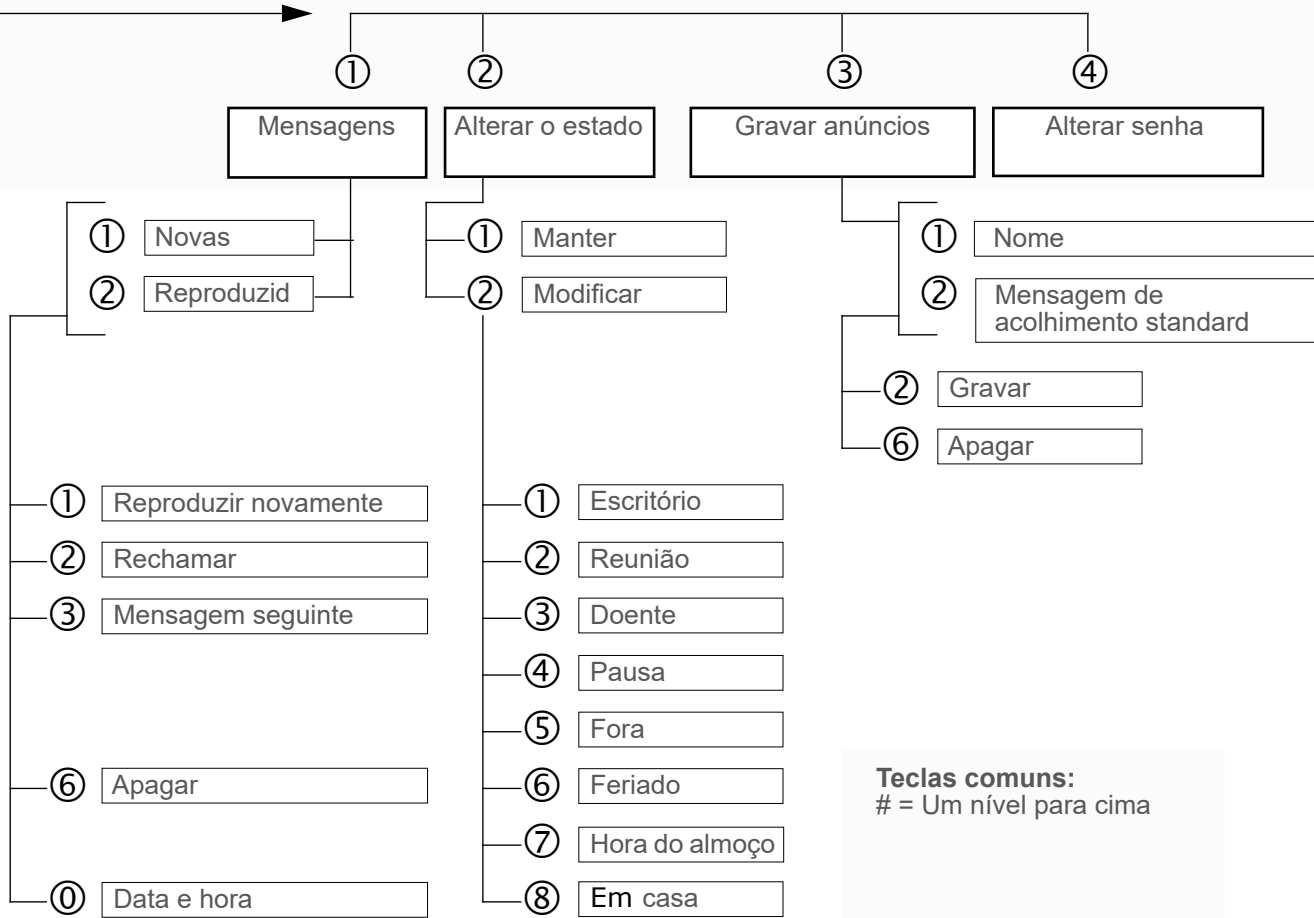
① Mensagens
② Alterar o estado
③ Gravar anúncios
④ Alterar senha

① Novas
② Reproduzid

① Manter
② Modificar

① Nome
② Mensagem de acolhimento standard

② Gravar
⑥ Apagar

① Reproduzir novamente
② Rechamar
③ Mensagem seguinte
⑥ Apagar
⓪ Data e hora

① Escritório
② Reunião
③ Doente
④ Pausa
⑤ Fora
⑥ Feriado
⑦ Hora do almoço
⑧ Em casa

**Teclas comuns:**
# = Um nível para cima